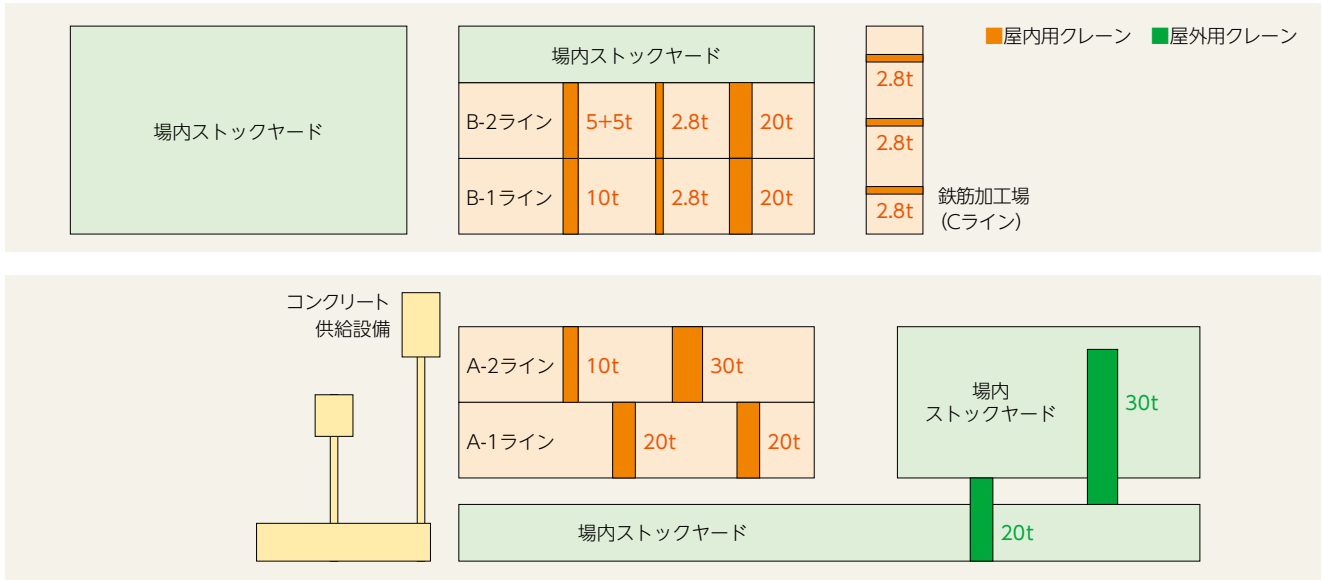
■屋内用クレーン ■屋外用クレーン

場内ストックヤード

場内ストックヤード

| B-2ライン | 5+5t | 2.8t | 20t |
|---|---|---|---|
| B-1ライン | 10t | 2.8t | 20t |

2.8t
2.8t
2.8t
鉄筋加工場
(Cライン)

コンクリート
供給設備

| A-2ライン | 10t | 30t |
|---|---|---|
| A-1ライン | 20t | 20t |

場内
ストックヤード
30t

場内ストックヤード
20t